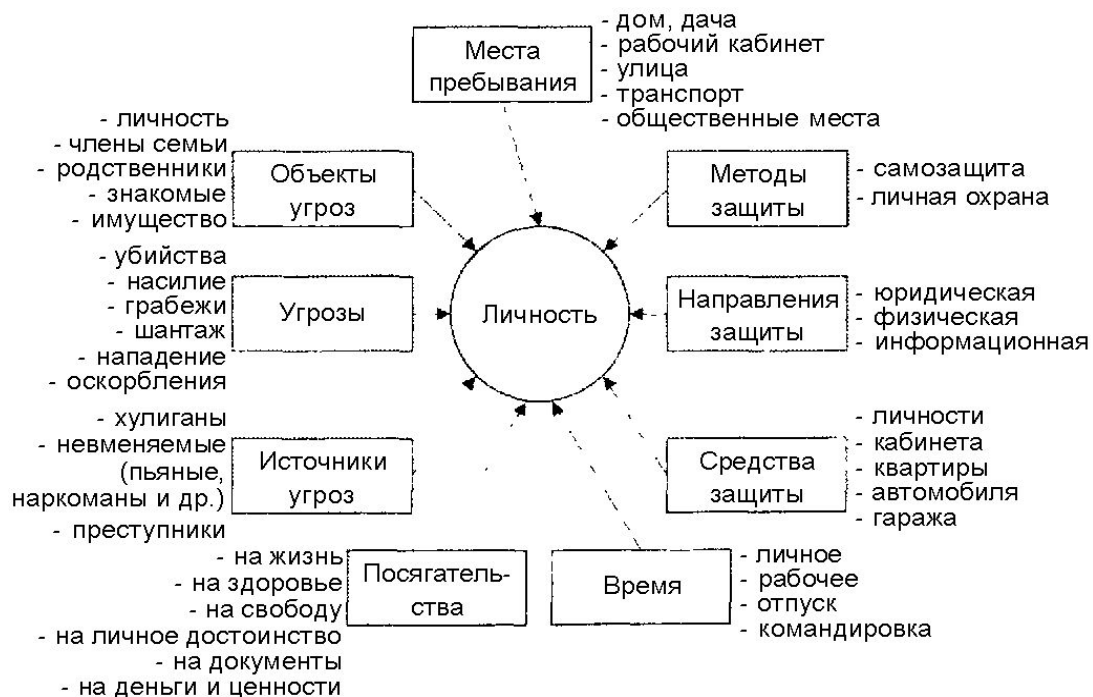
Места пребывания
- дом, дача
- рабочий кабинет
- улица
- транспорт
- общественные места

- личность
- члены семьи
- родственники
- знакомые
- имущество
Объекты угроз

Методы защиты
- самозащита
- личная охрана

- убийства
- насилие
- грабежи
- шантаж
- нападение
- оскорбления
Угрозы

Личность

Направления защиты
- юридическая
- физическая
- информационная

- хулиганы
- невменяемые (пьяные, наркоманы и др.)
- преступники
Источники угроз

Средства защиты
- личности
- кабинета
- квартиры
- автомобиля
- гаража

- на жизнь
- на здоровье
- на свободу
- на личное достоинство
- на документы
- на деньги и ценности
Посягательства

Время
- личное
- рабочее
- отпуск
- командировка